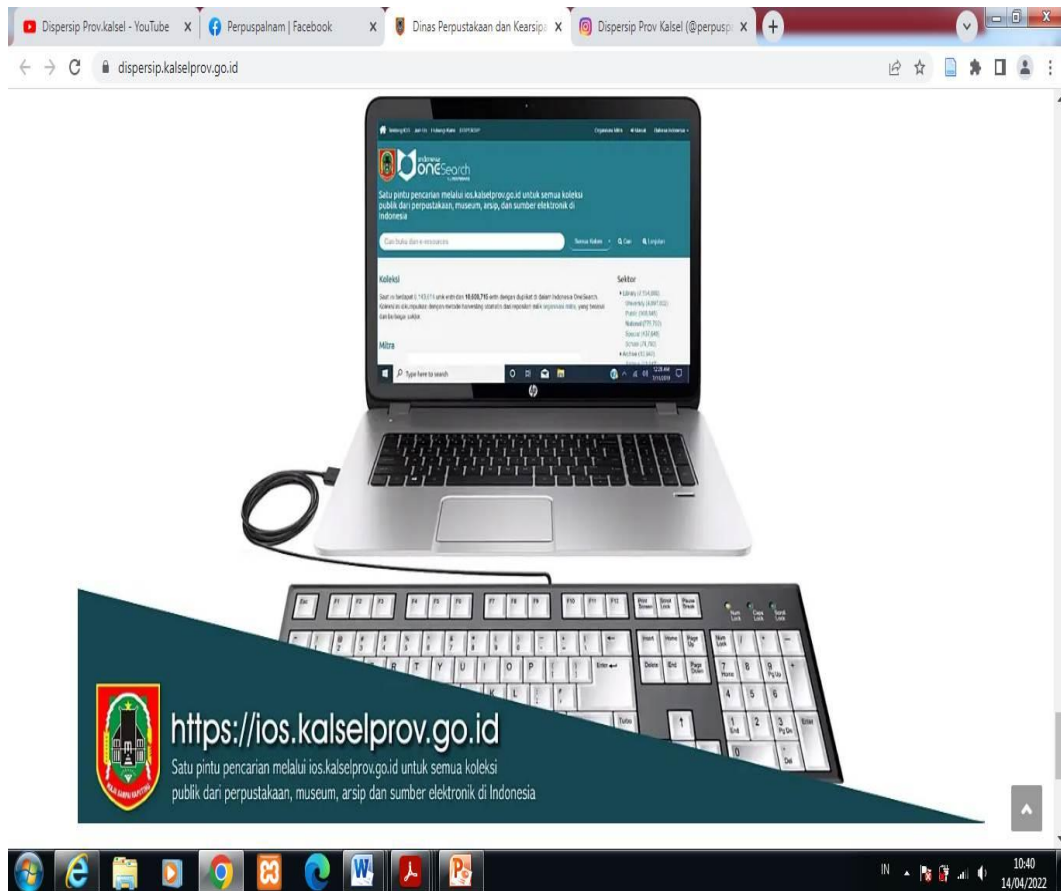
Dispersip Prov.kalsel - YouTube X
Perpuspalnam | Facebook X
Dinas Perpustakaan dan Kearsipa X
Dispersip Prov Kalsel (@perpusp X

dispersip.kalselprov.go.id

indonesia OneSearch

Satu pintu pencarian melalui ios.kalselprov.go.id untuk semua koleksi publik dari perpustakaan, museum, arsip, dan sumber elektronik di Indonesia

Cari buku dan e-resources

Koleksi

Sektor

Mitra

Type here to search

https://ios.kalselprov.go.id
Satu pintu pencarian melalui ios.kalselprov.go.id untuk semua koleksi publik dari perpustakaan, museum, arsip dan sumber elektronik di Indonesia

IN
10:40
14/04/2022